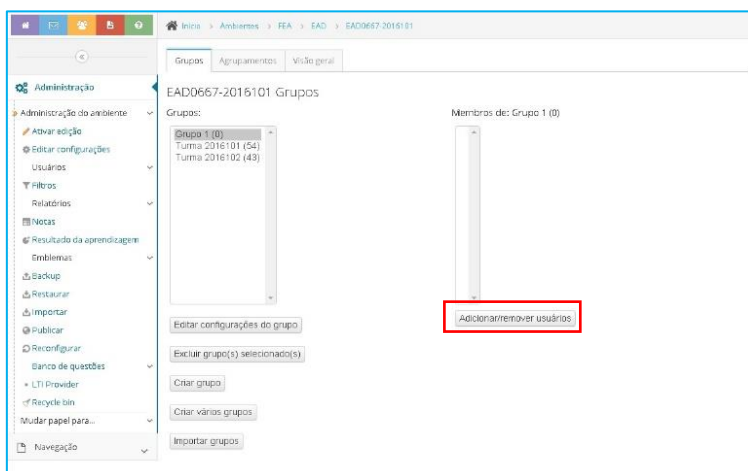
Início > Ambientes > FEA > EAD > EAD0667-2016101

Grupos | Agrupamentos | Visão geral

EAD0667-2016101 Grupos

Grupos:

Grupo 1 (0)
Turma 2016101 (54)
Turma 2016102 (43)

Membros de: Grupo 1 (0)

Adicionar/remover usuários

Editar configurações do grupo

Excluir grupo(s) selecionado(s)

Criar grupo

Criar vários grupos

Importar grupos

Administração

Administração do ambiente
Ativar edição
Editar configurações
Usuários
Filtros
Relatórios
Notas
Resultado da aprendizagem
Emblemas
Backup
Restaurar
Importar
Publicar
Reconfigurar
Banco de questões
LTI Provider
Recycle bin
Mudar papel para...

Navegação